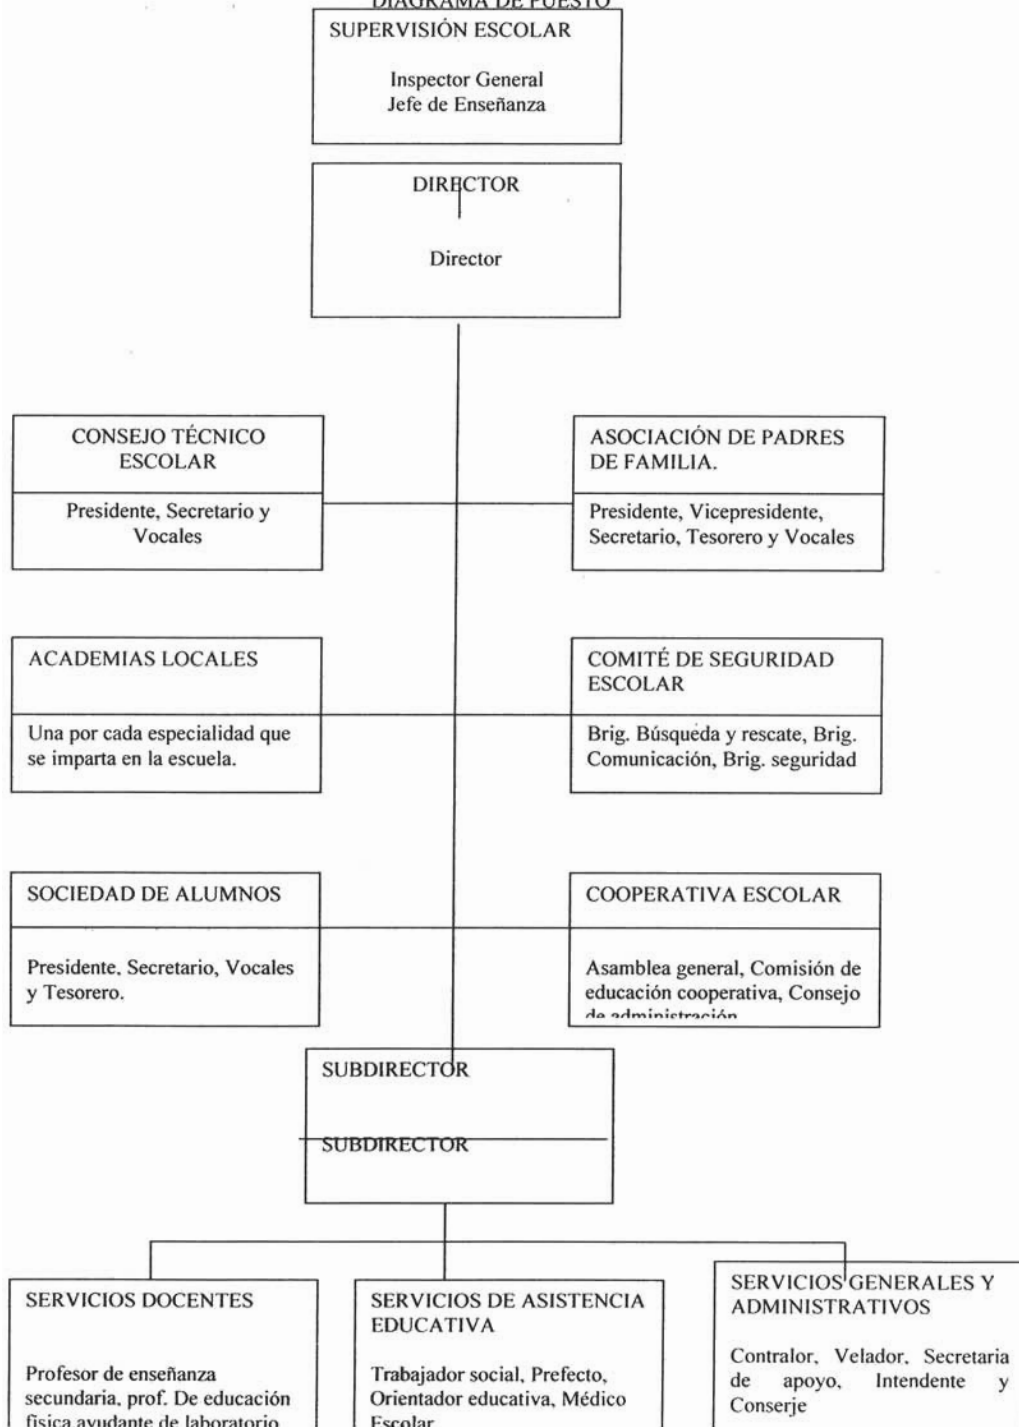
DIAGRAMA DE PUESTO

SUPERVISIÓN ESCOLAR

Inspector General
Jefe de Enseñanza

DIRECTOR

Director

CONSEJO TÉCNICO ESCOLAR

Presidente, Secretario y Vocales

ASOCIACIÓN DE PADRES DE FAMILIA.

Presidente, Vicepresidente, Secretario, Tesorero y Vocales

ACADEMIAS LOCALES

Una por cada especialidad que se imparta en la escuela.

COMITÉ DE SEGURIDAD ESCOLAR

Brig. Búsqueda y rescate, Brig. Comunicación, Brig. seguridad

SOCIEDAD DE ALUMNOS

Presidente, Secretario, Vocales y Tesorero.

COOPERATIVA ESCOLAR

Asamblea general, Comisión de educación cooperativa, Consejo de administración

SUBDIRECTOR

SUBDIRECTOR

SERVICIOS DOCENTES

Profesor de enseñanza secundaria, prof. De educación física ayudante de laboratorio

SERVICIOS DE ASISTENCIA EDUCATIVA

Trabajador social, Prefecto, Orientador educativa, Médico Escolar

SERVICIOS GENERALES Y ADMINISTRATIVOS

Contralor, Velador, Secretaria de apoyo, Intendente y Conserje